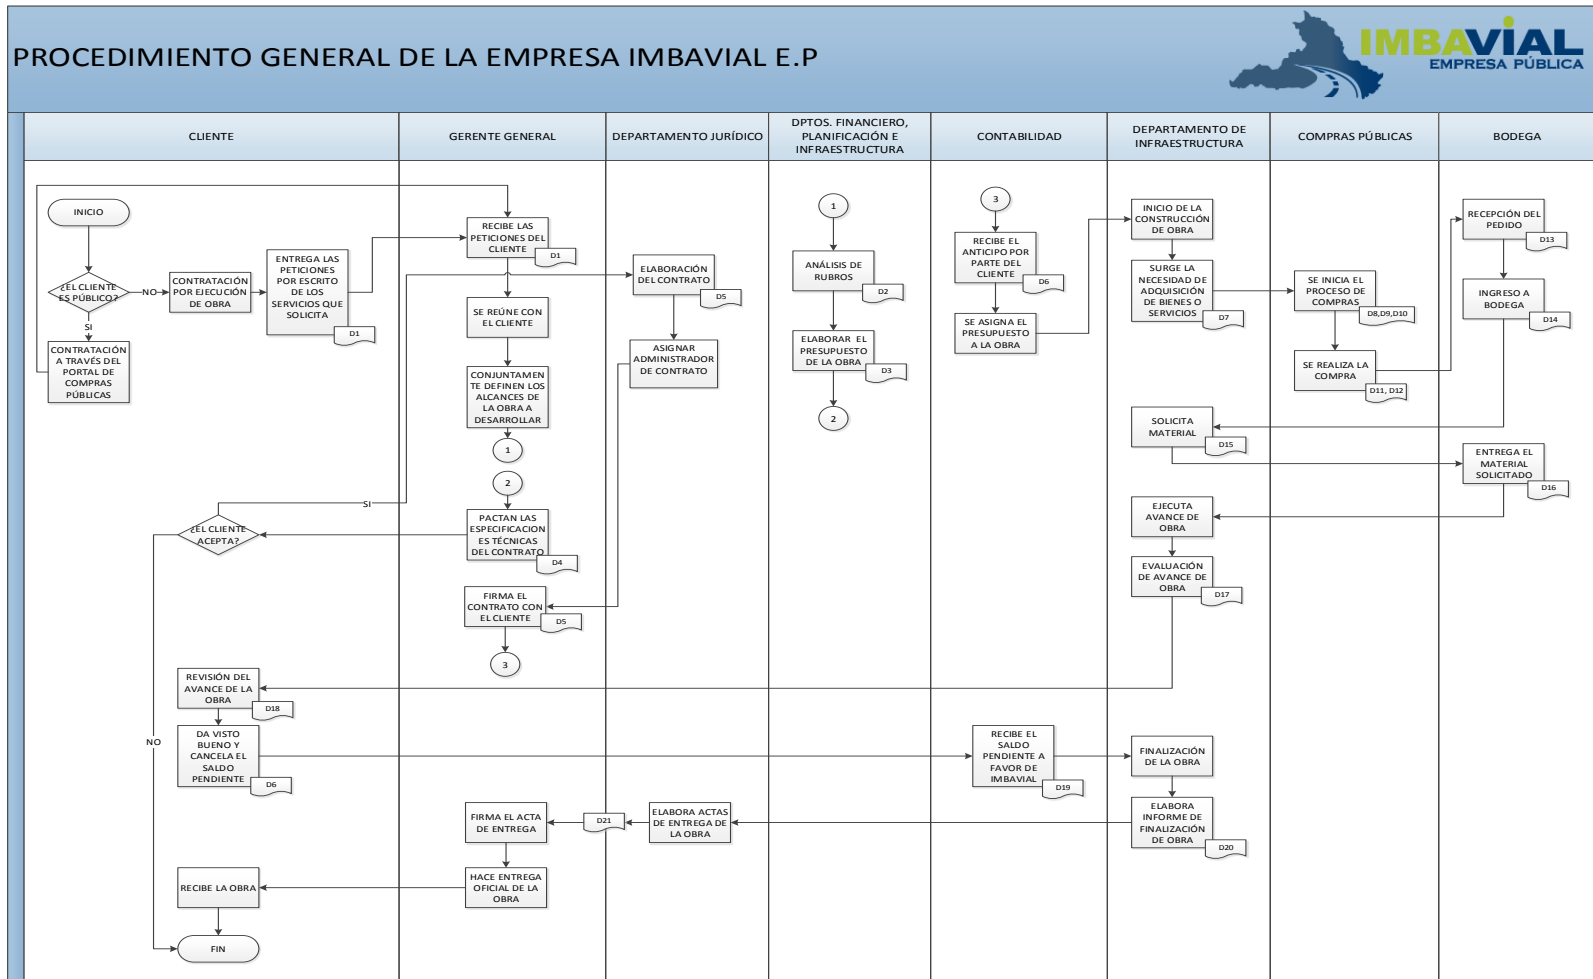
PROCEDIMIENTO GENERAL DE LA EMPRESA IMBAVIAL E.P

IMBAVIAL
EMPRESA PÚBLICA

| CLIENTE | GERENTE GENERAL | DEPARTAMENTO JURÍDICO | DPTOS. FINANCIERO, PLANIFICACIÓN E INFRAESTRUCTURA | CONTABILIDAD | DEPARTAMENTO DE INFRAESTRUCTURA | COMPRAS PÚBLICAS | BODEGA |
|---|---|---|---|---|---|---|---|

INICIO

¿EL CLIENTE ES PÚBLICO?

NO

CONTRATACIÓN POR EJECUCIÓN DE OBRA

ENTREGA LAS PETICIONES POR ESCRITO DE LOS SERVICIOS QUE SOLICITA

D1

SI

CONTRATACIÓN A TRAVÉS DEL PORTAL DE COMPRAS PÚBLICAS

RECIBE LAS PETICIONES DEL CLIENTE

D1

SE REÚNE CON EL CLIENTE

CONJUNTAMENTE DEFINEN LOS ALCANCES DE LA OBRA A DESARROLLAR

1

2

PACTAN LAS ESPECIFICACIONES TÉCNICAS DEL CONTRATO

D4

FIRMA EL CONTRATO CON EL CLIENTE

D5

3

ELABORACIÓN DEL CONTRATO

D5

ASIGNAR ADMINISTRADOR DE CONTRATO

1

ANÁLISIS DE RUBROS

D2

ELABORAR EL PRESUPUESTO DE LA OBRA

D3

2

3

RECIBE EL ANTICIPO POR PARTE DEL CLIENTE

D6

SE ASIGNA EL PRESUPUESTO A LA OBRA

INICIO DE LA CONSTRUCCIÓN DE OBRA

SURGE LA NECESIDAD DE ADQUISICIÓN DE BIENES O SERVICIOS

D7

SE INICIA EL PROCESO DE COMPRAS

D8,D9,D10

SE REALIZA LA COMPRA

D11, D12

RECEPCIÓN DEL PEDIDO

D13

INGRESO A BODEGA

D14

SOLICITA MATERIAL

D15

ENTREGA EL MATERIAL SOLICITADO

D16

EJECUTA AVANCE DE OBRA

EVALUACIÓN DE AVANCE DE OBRA

D17

SI

¿EL CLIENTE ACEPTA?

NO

REVISIÓN DEL AVANCE DE LA OBRA

D18

DA VISTO BUENO Y CANCELA EL SALDO PENDIENTE

D6

RECIBE EL SALDO PENDIENTE A FAVOR DE IMBAVIAL

D19

FINALIZACIÓN DE LA OBRA

ELABORA INFORME DE FINALIZACIÓN DE OBRA

D20

ELABORA ACTAS DE ENTREGA DE LA OBRA

D21

FIRMA EL ACTA DE ENTREGA

HACE ENTREGA OFICIAL DE LA OBRA

RECIBE LA OBRA

FIN